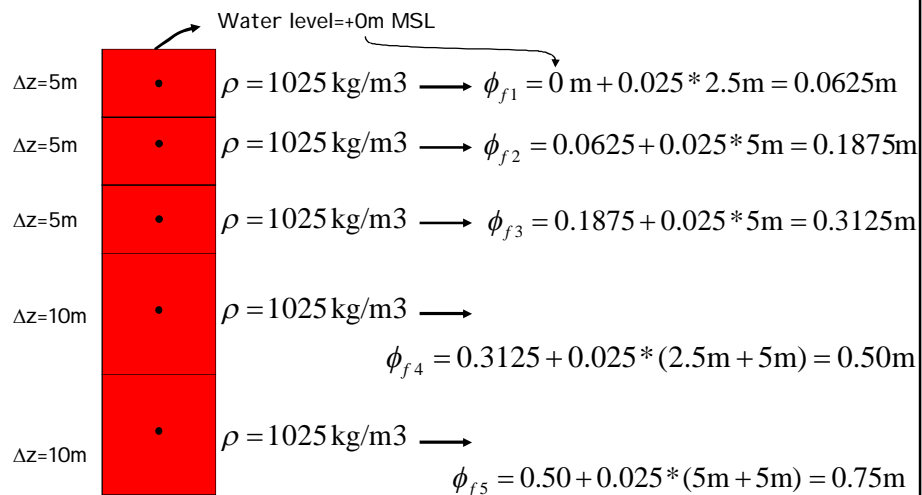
Water level=+0m MSL

Δz=5m $\rho = 1025\,\text{kg/m3}$ $\phi_{f1} = 0\text{ m} + 0.025 * 2.5\text{m} = 0.0625\text{m}$

Δz=5m $\rho = 1025\,\text{kg/m3}$ $\phi_{f2} = 0.0625 + 0.025 * 5\text{m} = 0.1875\text{m}$

Δz=5m $\rho = 1025\,\text{kg/m3}$ $\phi_{f3} = 0.1875 + 0.025 * 5\text{m} = 0.3125\text{m}$

Δz=10m $\rho = 1025\,\text{kg/m3}$

$\phi_{f4} = 0.3125 + 0.025 * (2.5\text{m} + 5\text{m}) = 0.50\text{m}$

Δz=10m $\rho = 1025\,\text{kg/m3}$

$\phi_{f5} = 0.50 + 0.025 * (5\text{m} + 5\text{m}) = 0.75\text{m}$